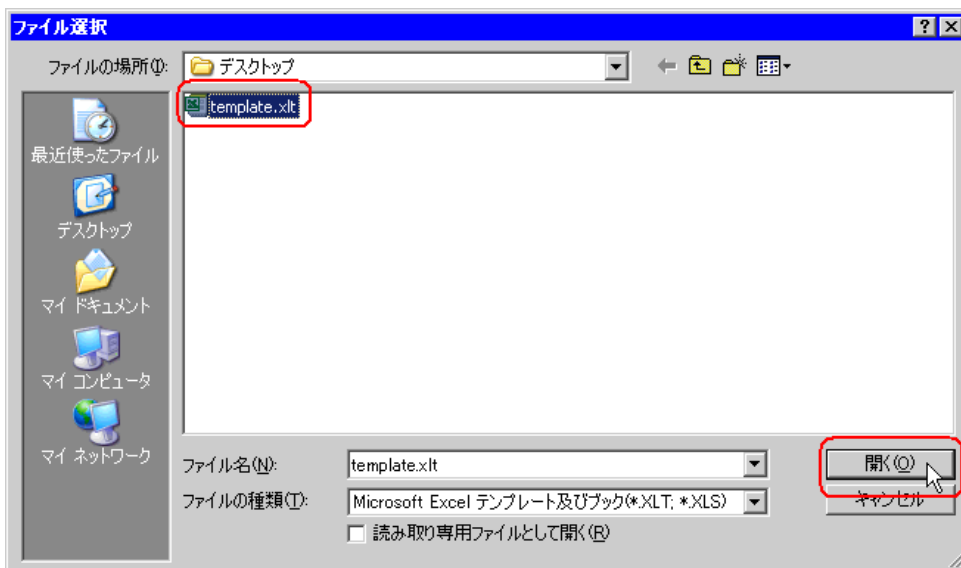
ファイル選択

ファイルの場所(I): デスクトップ

template.xlt

最近使ったファイル

デスクトップ

マイ ドキュメント

マイ コンピュータ

マイ ネットワーク

ファイル名(N): template.xlt

ファイルの種類(T): Microsoft Excel テンプレート及びブック(*.XLT; *.XLS)

読み取り専用ファイルとして開く(R)

開く(O)

キャンセル